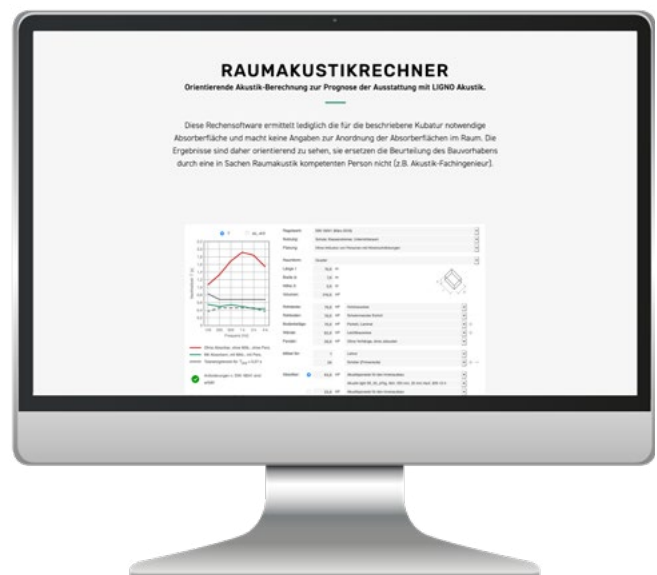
RAUMAKUSTIKRECHNER

Orientierende Akustik-Berechnung zur Prognose der Ausstattung mit LIGNO Akustik.

Diese Rechensoftware ermittelt lediglich die für die beschriebene Kubatur notwendige Absorberfläche und macht keine Angaben zur Anordnung der Absorberflächen im Raum. Die Ergebnisse sind daher orientierend zu sehen, sie ersetzen die Beurteilung des Bauvorhabens durch eine in Sachen Raumakustik kompetenten Person nicht (z.B. Akustik-Fachingenieur).

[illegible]